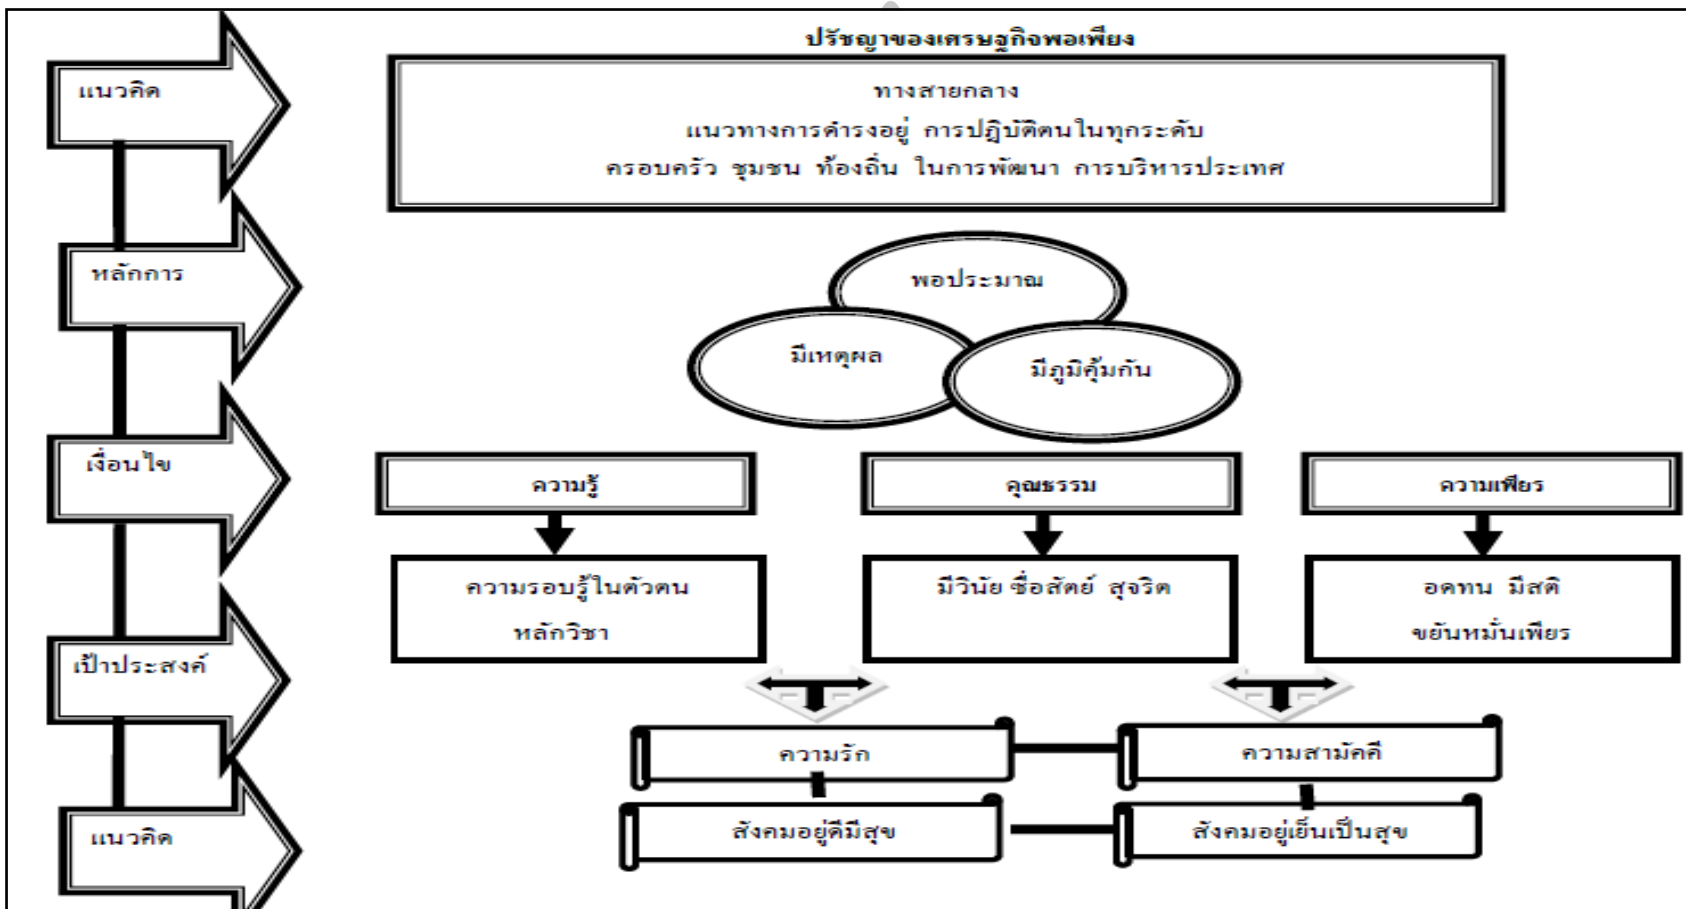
ปรัชญาของเศรษฐกิจพอเพียง

แนวคิด

ทางสายกลาง
แนวทางการดำรงอยู่ การปฏิบัติตนในทุกระดับ
ครอบครัว ชุมชน ท้องถิ่น ในการพัฒนา การบริหารประเทศ

หลักการ

พอประมาณ

มีเหตุผล

มีภูมิคุ้มกัน

เงื่อนไข

ความรู้

คุณธรรม

ความเพียร

ความรอบรู้ในตัวตน
หลักวิชา

มีวินัย ซื่อสัตย์ สุจริต

อดทน มีสติ
ขยันหมั่นเพียร

เป้าประสงค์

ความรัก

ความสามัคคี

สังคมอยู่ดีมีสุข

สังคมอยู่เย็นเป็นสุข

แนวคิด